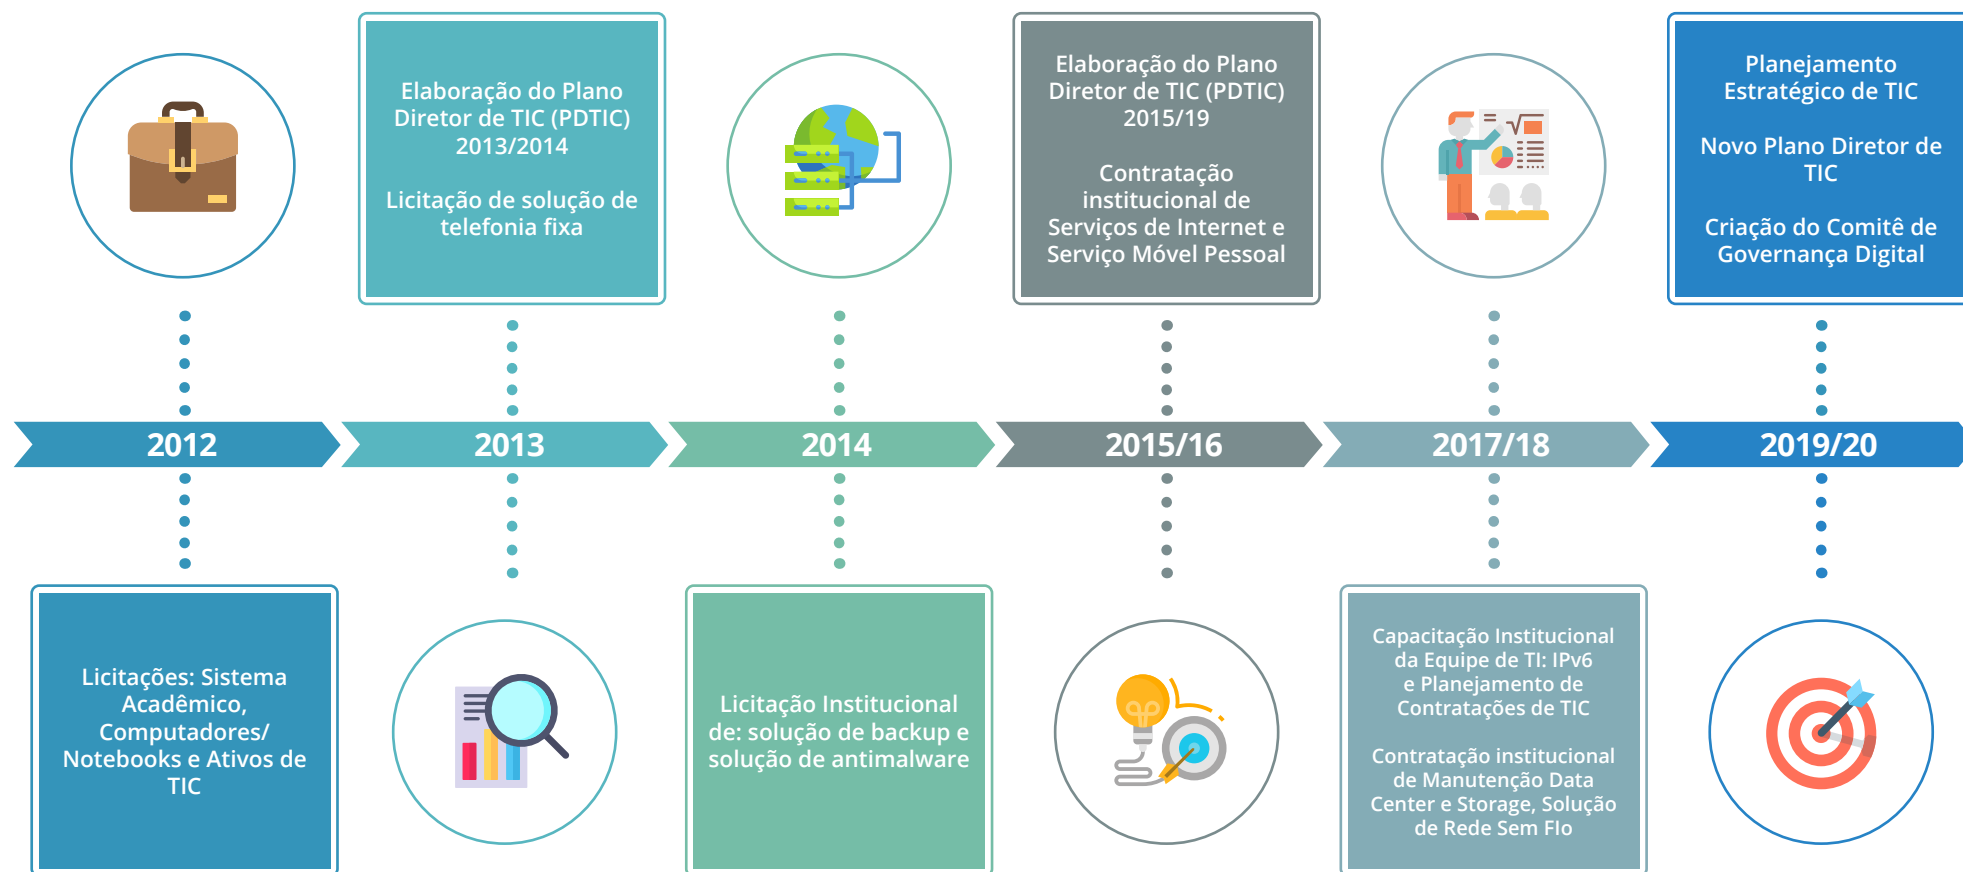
Elaboração do Plano Diretor de TIC (PDTIC) 2013/2014

Licitação de solução de telefonia fixa

Elaboração do Plano Diretor de TIC (PDTIC) 2015/19

Contratação institucional de Serviços de Internet e Serviço Móvel Pessoal

Planejamento Estratégico de TIC

Novo Plano Diretor de TIC

Criação do Comitê de Governança Digital

2012

2013

2014

2015/16

2017/18

2019/20

Licitações: Sistema Acadêmico, Computadores/ Notebooks e Ativos de TIC

Licitação Institucional de: solução de backup e solução de antimalware

Capacitação Institucional da Equipe de TI: IPv6 e Planejamento de Contratações de TIC

Contratação institucional de Manutenção Data Center e Storage, Solução de Rede Sem FIo